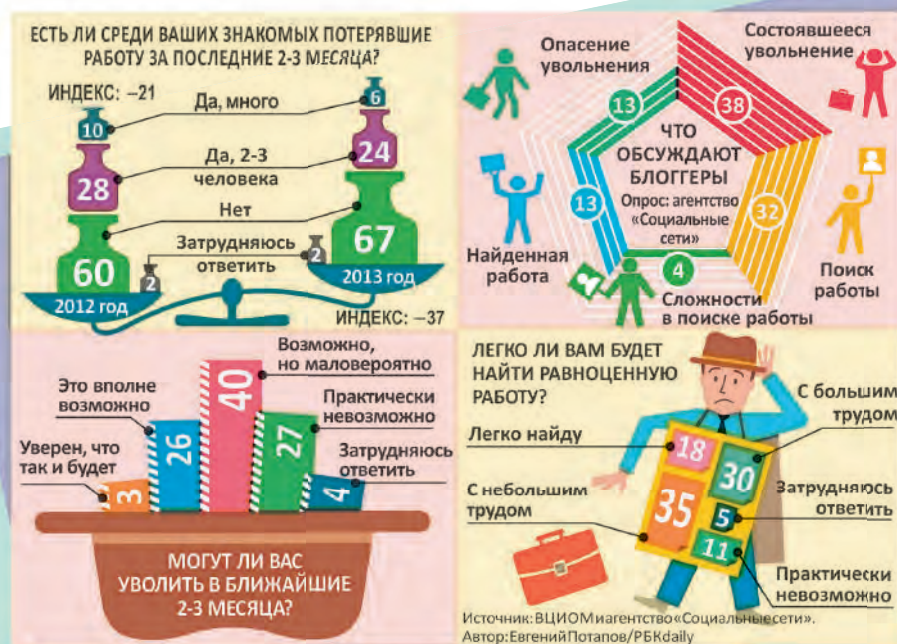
ЕСТЬ ЛИ СРЕДИ ВАШИХ ЗНАКОМЫХ ПОТЕРЯВШИЕ РАБОТУ ЗА ПОСЛЕДНИЕ 2-3 МЕСЯЦА?

ИНДЕКС: –21

Да, много

10

6

Да, 2-3 человека

28

24

Нет

Затрудняюсь ответить

60

67

2

2

2012 год

2013 год

ИНДЕКС: –37

Опасение увольнения

Состоявшееся увольнение

13

38

ЧТО ОБСУЖДАЮТ БЛОГГЕРЫ

Опрос: агентство «Социальные сети»

13

32

Найденная работа

4

Поиск работы

Сложности в поиске работы

Возможно, но маловероятно

Это вполне возможно

40

Практически невозможно

26

27

Уверен, что так и будет

Затрудняюсь ответить

3

4

МОГУТ ЛИ ВАС УВОЛИТЬ В БЛИЖАЙШИЕ 2-3 МЕСЯЦА?

ЛЕГКО ЛИ ВАМ БУДЕТ НАЙТИ РАВНОЦЕННУЮ РАБОТУ?

С большим трудом

Легко найду

18

30

С небольшим трудом

35

Затрудняюсь ответить

5

11

Практически невозможно

Источник: ВЦИОМ и агентство «Социальные сети».
Автор: Евгений Потапов/РБК daily